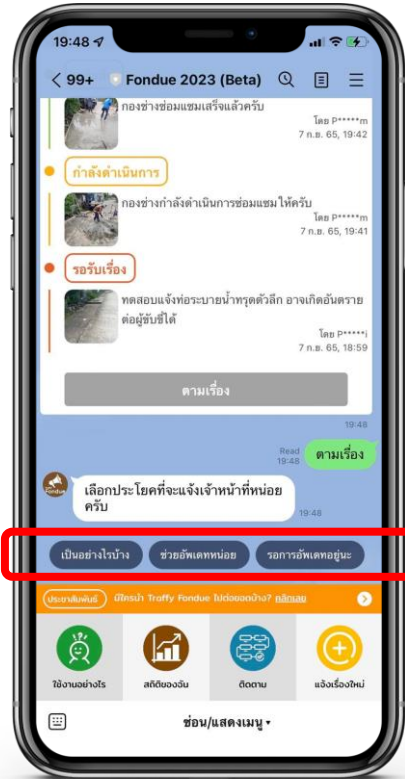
19:48

< 99+ Fondue 2023 (Beta)

กองช่างซ่อมแซมเสร็จแล้วครับ
โดย P*****m
7 ก.ย. 65, 19:42

กำลังดำเนินการ

กองช่างกำลังดำเนินการซ่อมแซมให้ครับ
โดย P*****m
7 ก.ย. 65, 19:41

รอรับเรื่อง

ทดสอบแจ้งท่อระบายน้ำทรุดตัวลึก อาจเกิดอันตรายต่อผู้ขับขี่ได้
โดย P*****i
7 ก.ย. 65, 18:59

ตามเรื่อง

19:48

Read 19:48

ตามเรื่อง

เลือกประโยคที่จะแจ้งเจ้าหน้าที่หน่อยครับ

19:48

เป็นอย่างไรบ้าง

ช่วยอัพเดทหน่อย

รอการอัพเดทอยู่นะ

ประชาสัมพันธ์ มีใครนำ Traffy Fondue ไปต่อยอดบ้าง? คลิกเลย

ใช้งานอย่างไร

สถิติของฉัน

ติดตาม

แจ้งเรื่องใหม่

ซ่อน/แสดงเมนู ▾